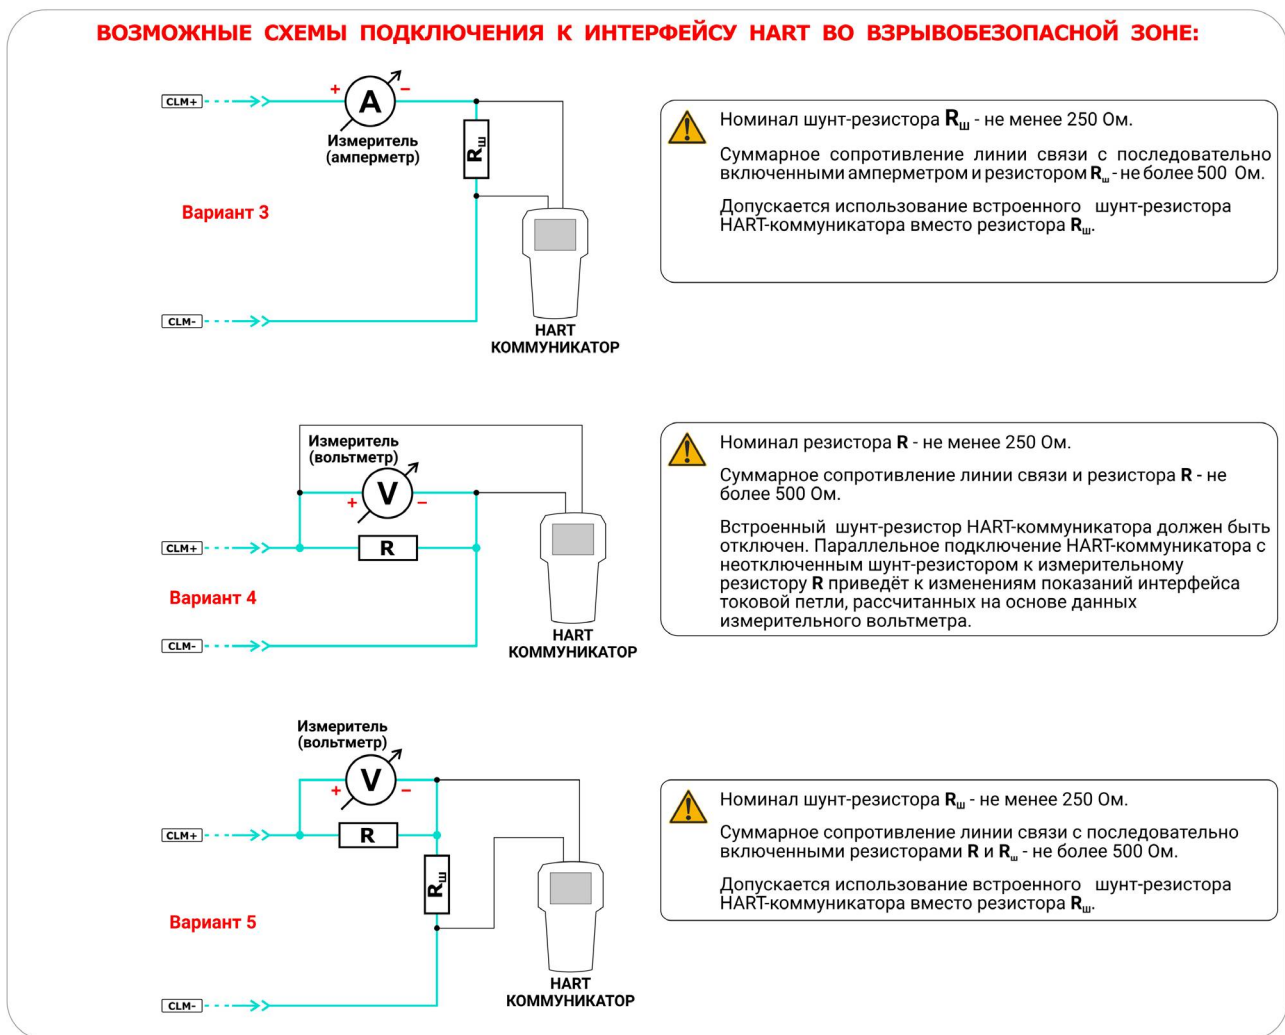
ВОЗМОЖНЫЕ СХЕМЫ ПОДКЛЮЧЕНИЯ К ИНТЕРФЕЙСУ HART ВО ВЗРЫВОБЕЗОПАСНОЙ ЗОНЕ:

CLM+
+ A –
Измеритель (амперметр)
$R_ш$
Вариант 3
CLM-
HART КОММУНИКАТОР

Номинал шунт-резистора $R_ш$ - не менее 250 Ом.

Суммарное сопротивление линии связи с последовательно включенными амперметром и резистором $R_ш$ - не более 500 Ом.

Допускается использование встроенного шунт-резистора HART-коммуникатора вместо резистора $R_ш$.

Измеритель (вольтметр)
+ V –
CLM+
R
Вариант 4
CLM-
HART КОММУНИКАТОР

Номинал резистора **R** - не менее 250 Ом.

Суммарное сопротивление линии связи и резистора **R** - не более 500 Ом.

Встроенный шунт-резистор HART-коммуникатора должен быть отключен. Параллельное подключение HART-коммуникатора с неотключенным шунт-резистором к измерительному резистору **R** приведёт к изменениям показаний интерфейса токовой петли, рассчитанных на основе данных измерительного вольтметра.

Измеритель (вольтметр)
+ V –
CLM+
R
$R_ш$
Вариант 5
CLM-
HART КОММУНИКАТОР

Номинал шунт-резистора $R_ш$ - не менее 250 Ом.

Суммарное сопротивление линии связи с последовательно включенными резисторами **R** и $R_ш$ - не более 500 Ом.

Допускается использование встроенного шунт-резистора HART-коммуникатора вместо резистора $R_ш$.